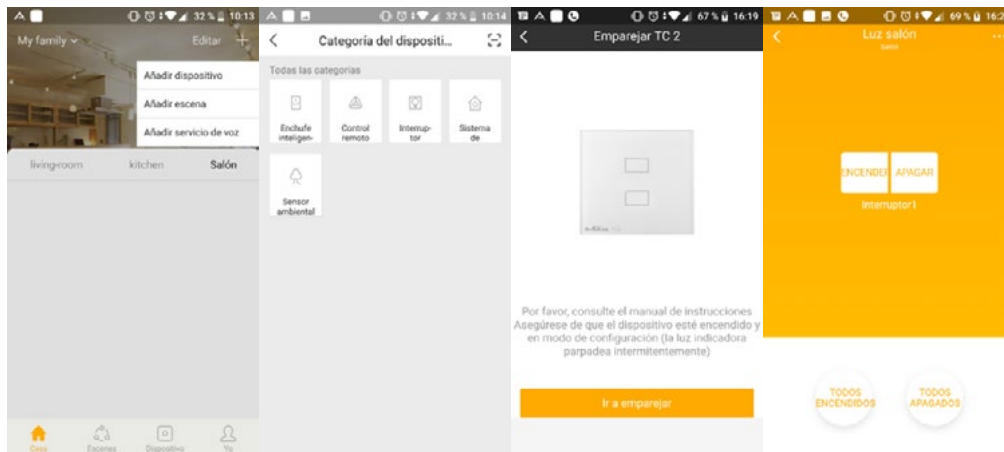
32 % 10:13

My family

Editar

Añadir dispositivo

Añadir escena

Añadir servicio de voz

living-room

kitchen

Salón

Casa

Escenas

Dispositivo

Yo

32 % 10:14

Categoría del dispositi...

Todas las categorías

Enchufe inteligen-

Control remoto

Interrup-tor

Sistema de

Sensor ambiental

67 % 16:19

Emparejar TC 2

Por favor, consulte el manual de instrucciones Asegúrese de que el dispositivo esté encendido y en modo de configuración (la luz indicadora parpadea intermitentemente)

Ir a emparejar

69 % 16:2

Luz salón

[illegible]

ENCENDER

APAGAR

Interruptor1

TODOS ENCENDIDOS

TODOS APAGADOS